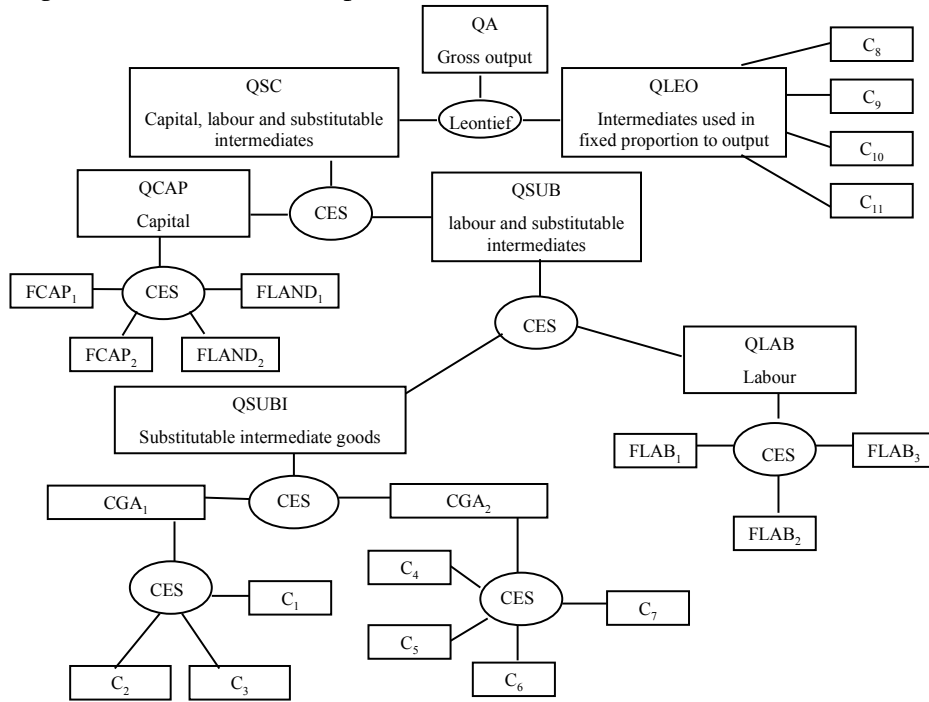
QA
Gross output

QSC
Capital, labour and substitutable intermediates

Leontief

QLEO
Intermediates used in fixed proportion to output

$C_8$

$C_9$

$C_{10}$

$C_{11}$

QCAP
Capital

CES

QSUB
labour and substitutable intermediates

$FCAP_1$

CES

$FLAND_1$

$FCAP_2$

$FLAND_2$

CES

QLAB
Labour

QSUBI
Substitutable intermediate goods

$FLAB_1$

CES

$FLAB_3$

$FLAB_2$

$CGA_1$

CES

$CGA_2$

CES

$C_1$

$C_4$

CES

$C_7$

$C_5$

$C_2$

$C_3$

$C_6$